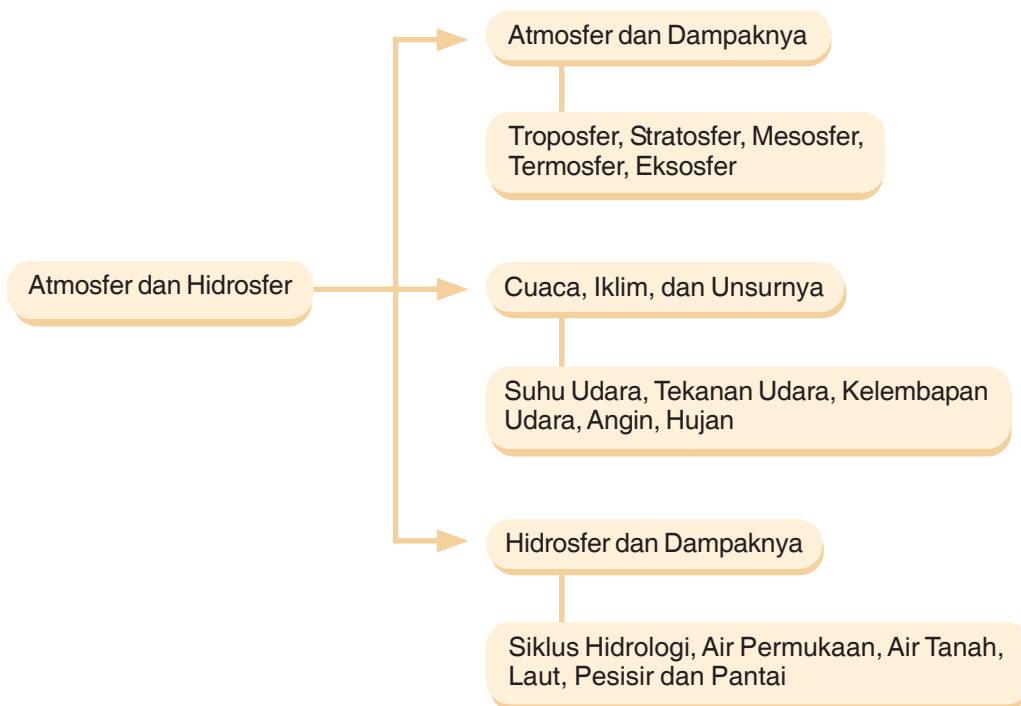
Atmosfer dan Hidrosfer

Atmosfer dan Dampaknya

Troposfer, Stratosfer, Mesosfer, Termosfer, Eksosfer

Cuaca, Iklim, dan Unsurnya

Suhu Udara, Tekanan Udara, Kelembapan Udara, Angin, Hujan

Hidrosfer dan Dampaknya

Siklus Hidrologi, Air Permukaan, Air Tanah, Laut, Pesisir dan Pantai